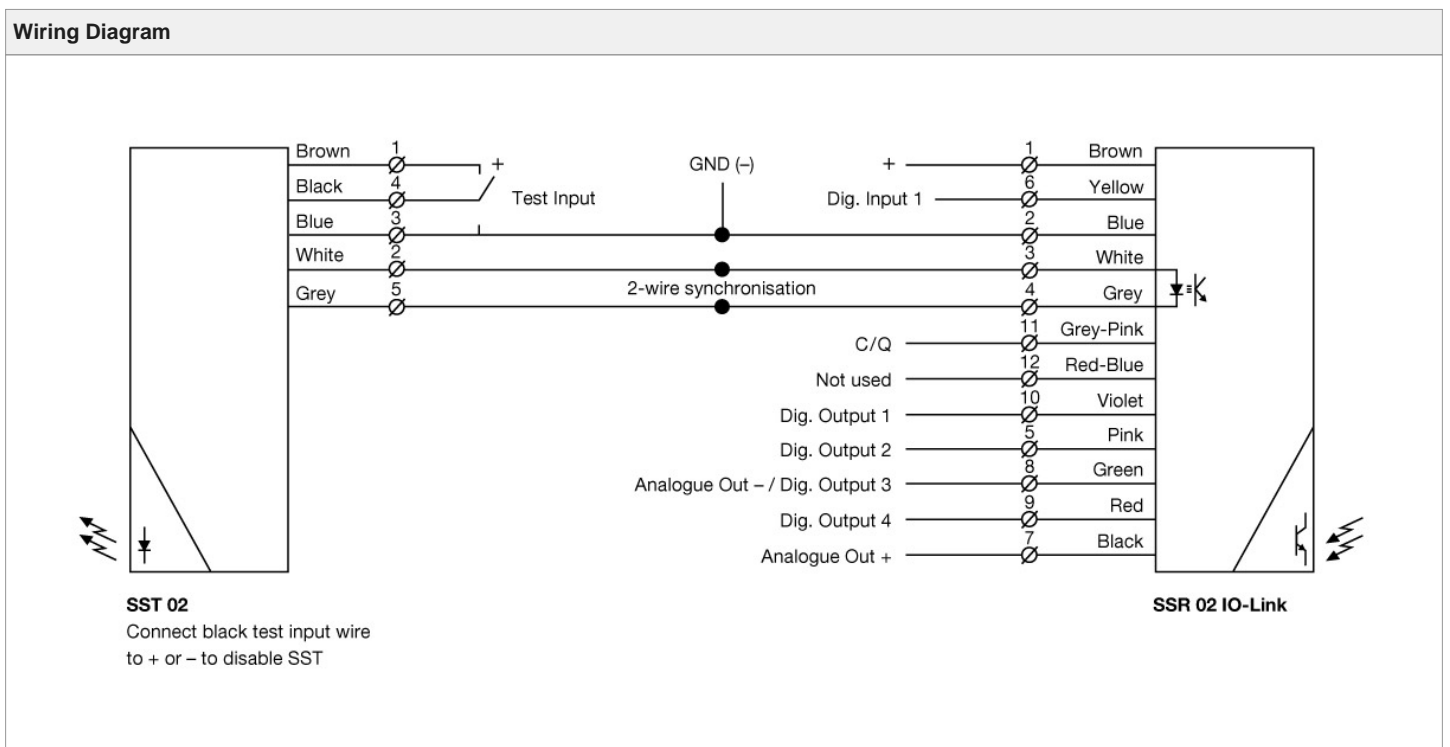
Wiring Diagram

Brown 1
Black 4
Blue 3
White 2
Grey 5

+
Test Input

GND (–)

2-wire synchronisation

+
Dig. Input 1
C/Q
Not used
Dig. Output 1
Dig. Output 2
Analogue Out – / Dig. Output 3
Dig. Output 4
Analogue Out +

1 Brown
6 Yellow
2 Blue
3 White
4 Grey
11 Grey-Pink
12 Red-Blue
10 Violet
5 Pink
8 Green
9 Red
7 Black

SST 02
Connect black test input wire to + or – to disable SST

SSR 02 IO-Link